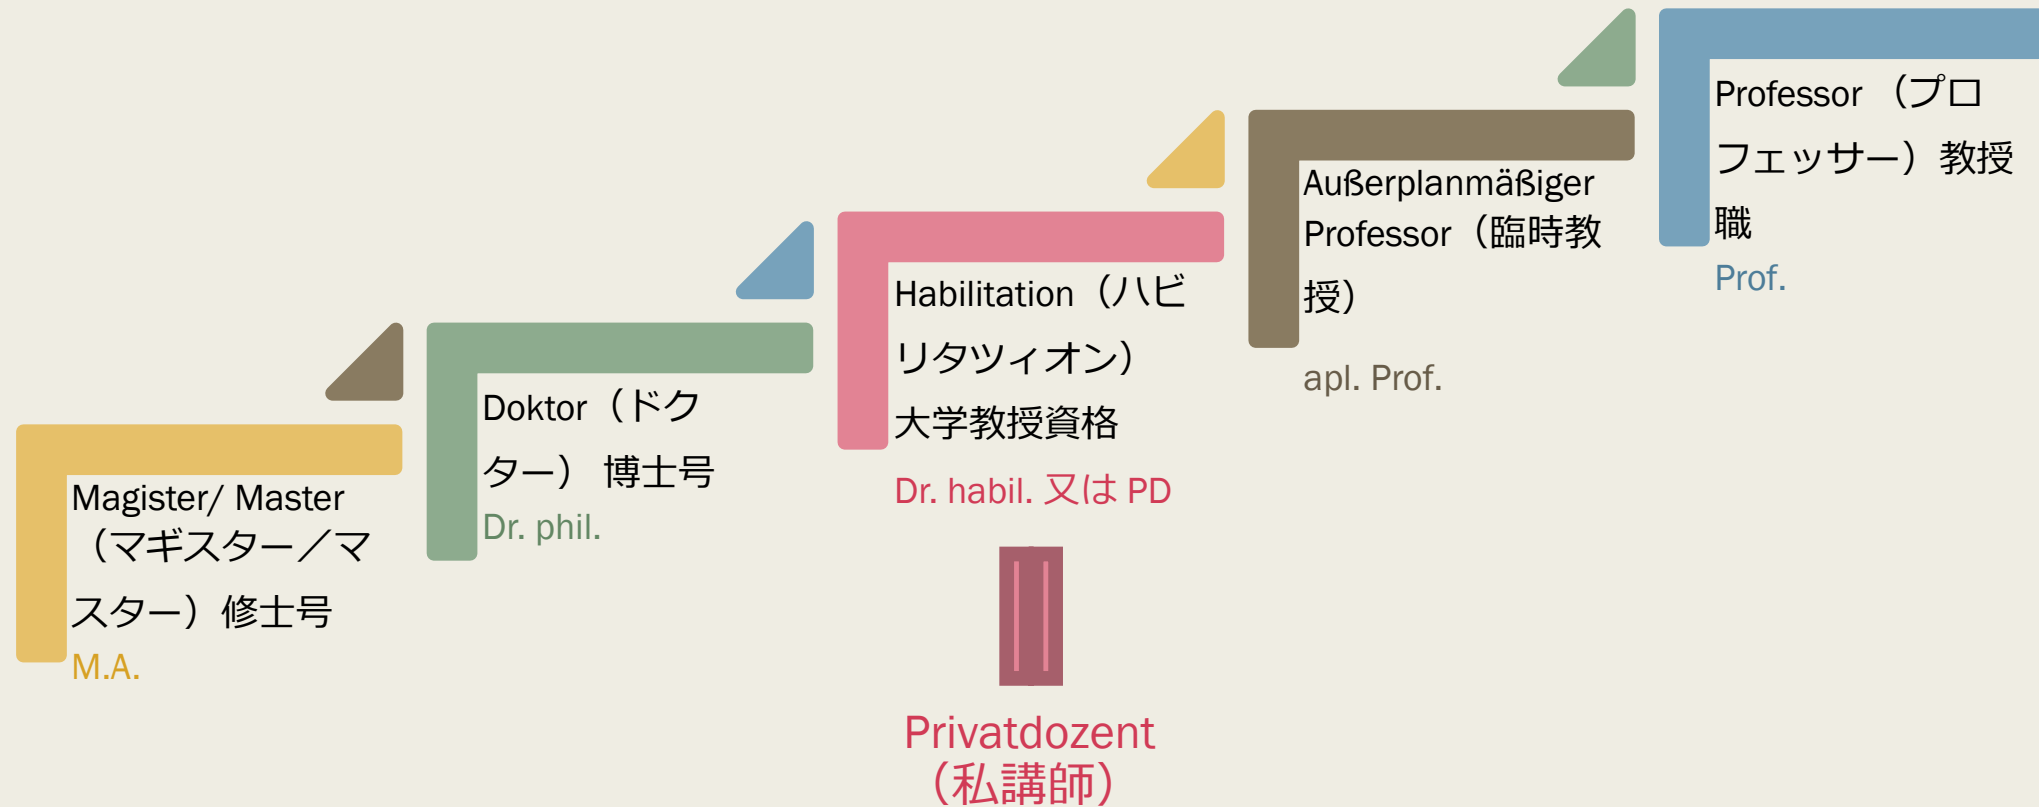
Magister/ Master（マギスター／マスター）修士号
M.A.

Doktor（ドクター） 博士号
Dr. phil.

Habilitation（ハビリタツィオン）大学教授資格
Dr. habil. 又は PD

Privatdozent（私講師）

Außerplanmäßiger Professor（臨時教授）
apl. Prof.

Professor （プロフェッサー）教授職
Prof.